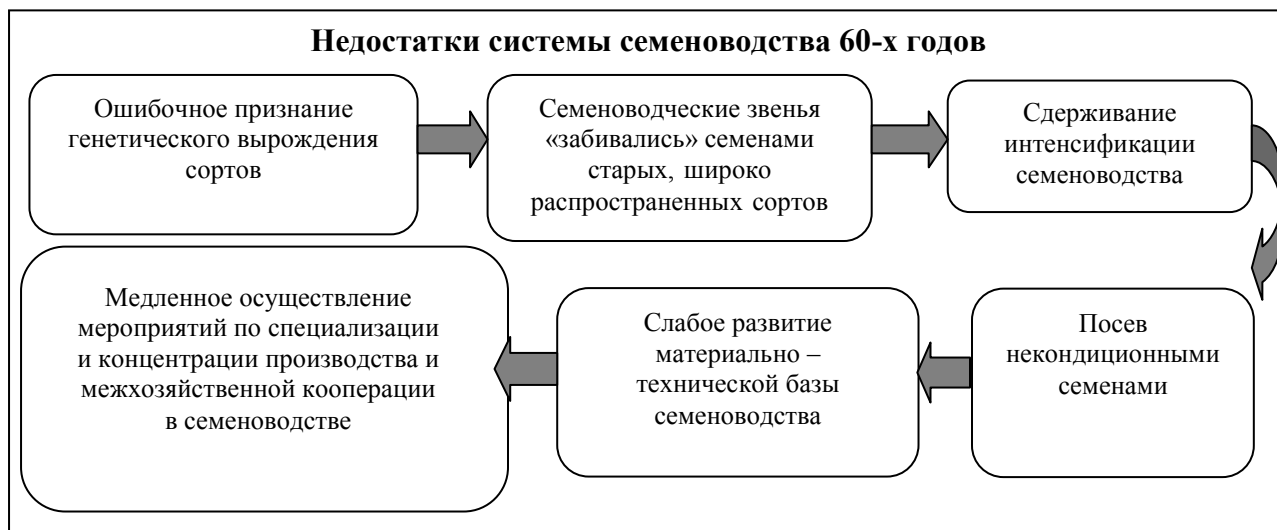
Недостатки системы семеноводства 60-х годов

Ошибочное признание генетического вырождения сортов

Семеноводческие звенья «забивались» семенами старых, широко распространенных сортов

Сдерживание интенсификации семеноводства

Посев некондиционными семенами

Слабое развитие материально – технической базы семеноводства

Медленное осуществление мероприятий по специализации и концентрации производства и межхозяйственной кооперации в семеноводстве